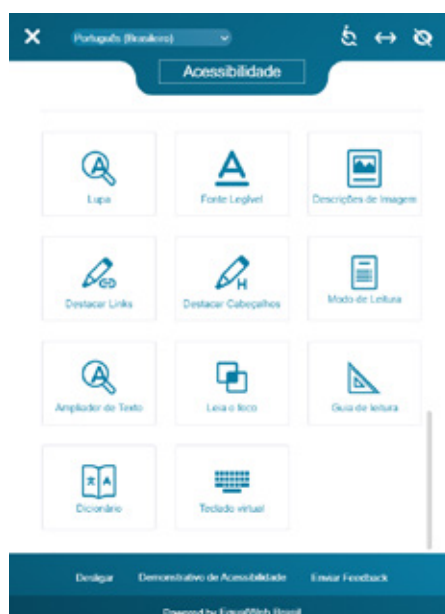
Português (Brasileiro)

Acessibilidade

Lupa

Fonte Legível

Descrições de Imagem

Destacar Links

Destacar Cabeçalhos

Modo de Leitura

Ampliador de Texto

Leve o foco

Guia de leitura

Dicionário

Teclado virtual

Desligar

Demonstrativo de Acessibilidade

Enviar Feedback

Powered by EqualWeb Brasil